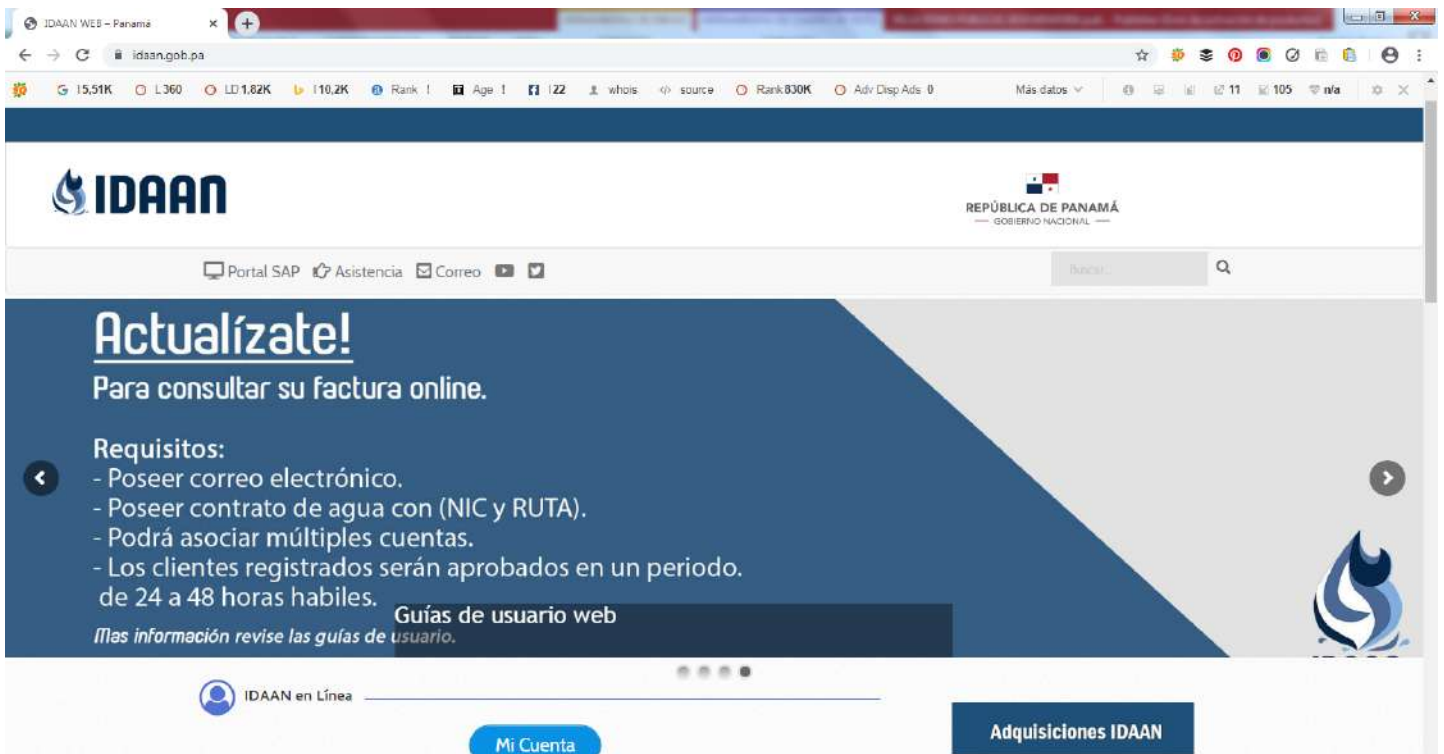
IDAAN WEB – Panamá
idaan.gob.pa
15,51K L360 LD 1,82K I10,2K Rank ! Age ! I22 whois source Rank 830K Adv Disp Ads 0 Más datos 11 105 n/a

IDAAN

REPÚBLICA DE PANAMÁ
— GOBIERNO NACIONAL —

Portal SAP Asistencia Correo

Buscar...

Actualízate!
Para consultar su factura online.

Requisitos:
- Poseer correo electrónico.
- Poseer contrato de agua con (NIC y RUTA).
- Podrá asociar múltiples cuentas.
- Los clientes registrados serán aprobados en un periodo. de 24 a 48 horas habiles.
Mas información revise las guías de usuario.

Guías de usuario web

IDAAN en Línea

Mi Cuenta

Adquisiciones IDAAN